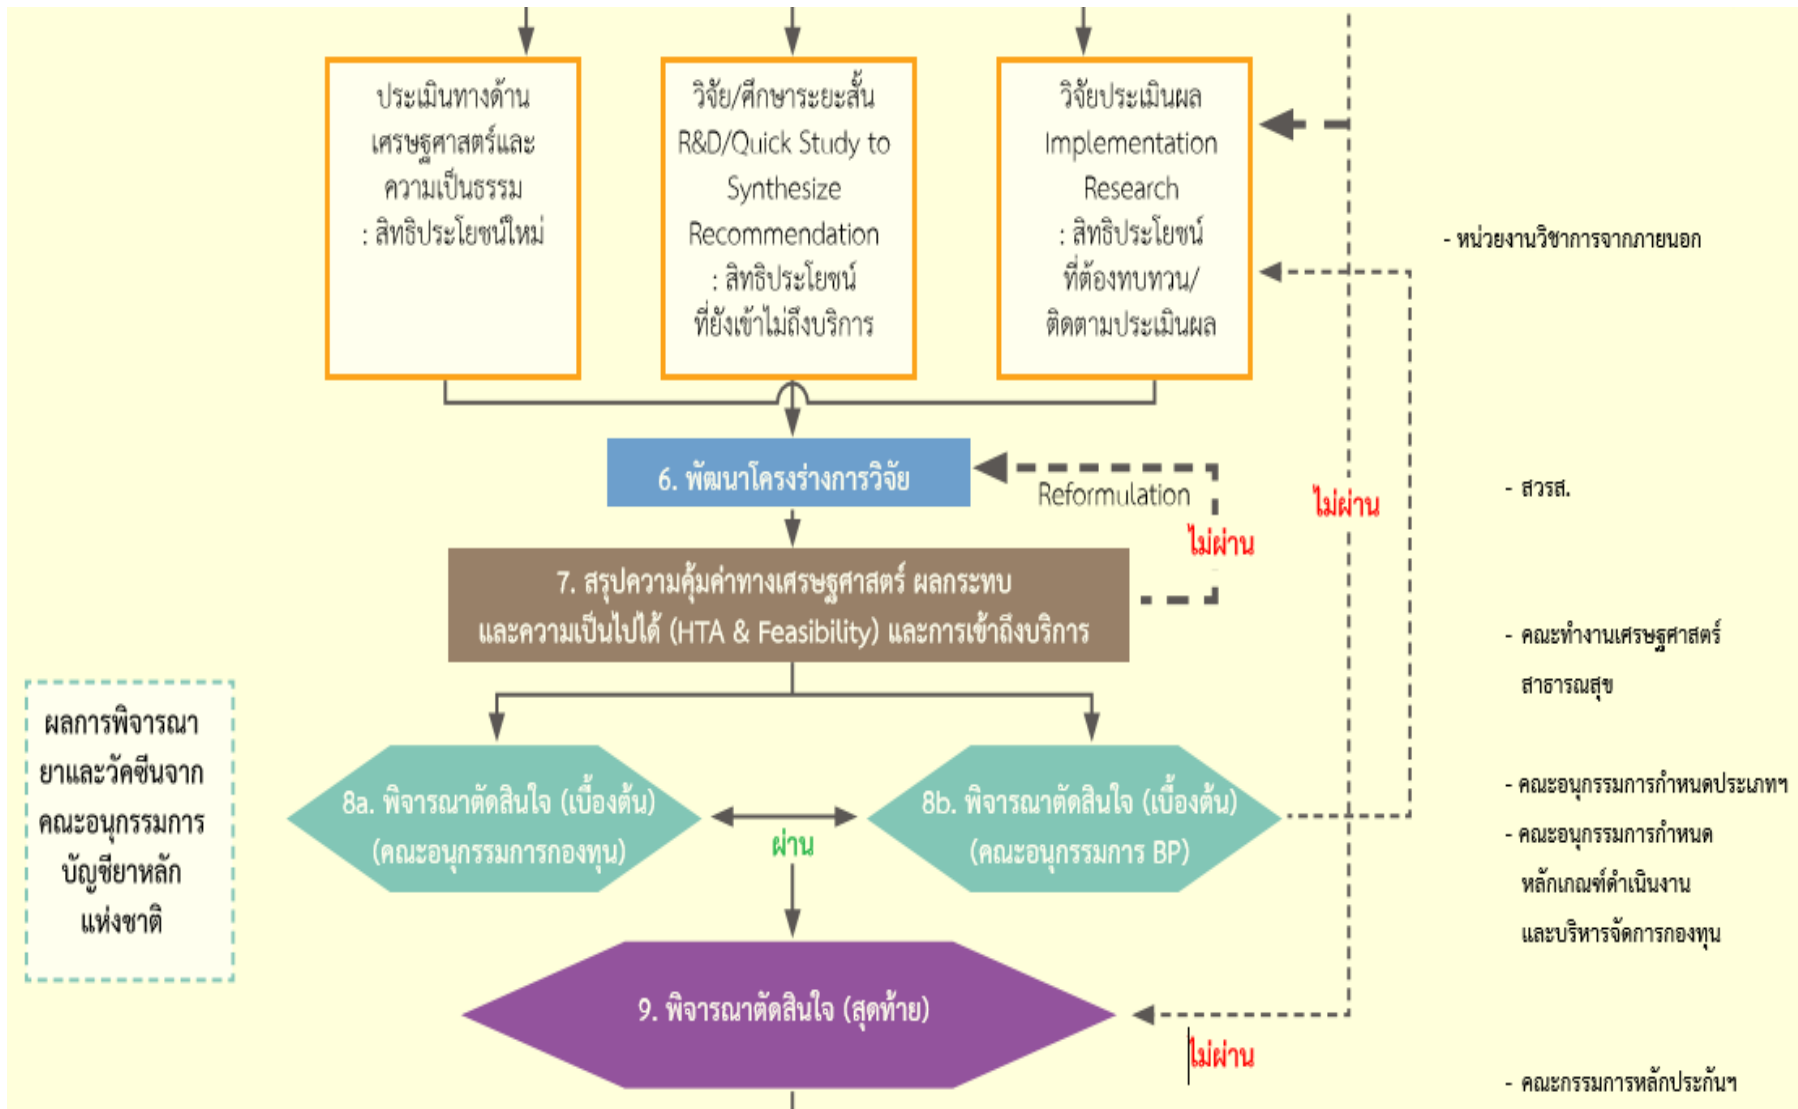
ประเมินทางด้านเศรษฐศาสตร์และความเป็นธรรม : สิทธิประโยชน์ใหม่

วิจัย/ศึกษาระยะสั้น R&D/Quick Study to Synthesize Recommendation : สิทธิประโยชน์ที่ยังเข้าไม่ถึงบริการ

วิจัยประเมินผล Implementation Research : สิทธิประโยชน์ที่ต้องทบทวน/ติดตามประเมินผล

- หน่วยงานวิชาการจากภายนอก

6. พัฒนาโครงร่างการวิจัย

Reformulation

ไม่ผ่าน

ไม่ผ่าน

- สวรส.

7. สรุปความคุ้มค่าทางเศรษฐศาสตร์ ผลกระทบ และความเป็นไปได้ (HTA & Feasibility) และการเข้าถึงบริการ

- คณะทำงานเศรษฐศาสตร์สาธารณสุข

ผลการพิจารณายาและวัคซีนจากคณะอนุกรรมการบัญชียาหลักแห่งชาติ

8a. พิจารณาตัดสินใจ (เบื้องต้น) (คณะอนุกรรมการกองทุน)

ผ่าน

8b. พิจารณาตัดสินใจ (เบื้องต้น) (คณะอนุกรรมการ BP)

- คณะอนุกรรมการกำหนดประเภทฯ
- คณะอนุกรรมการกำหนดหลักเกณฑ์ดำเนินงานและบริหารจัดการกองทุน

9. พิจารณาตัดสินใจ (สุดท้าย)

ไม่ผ่าน

- คณะกรรมการหลักประกันฯ